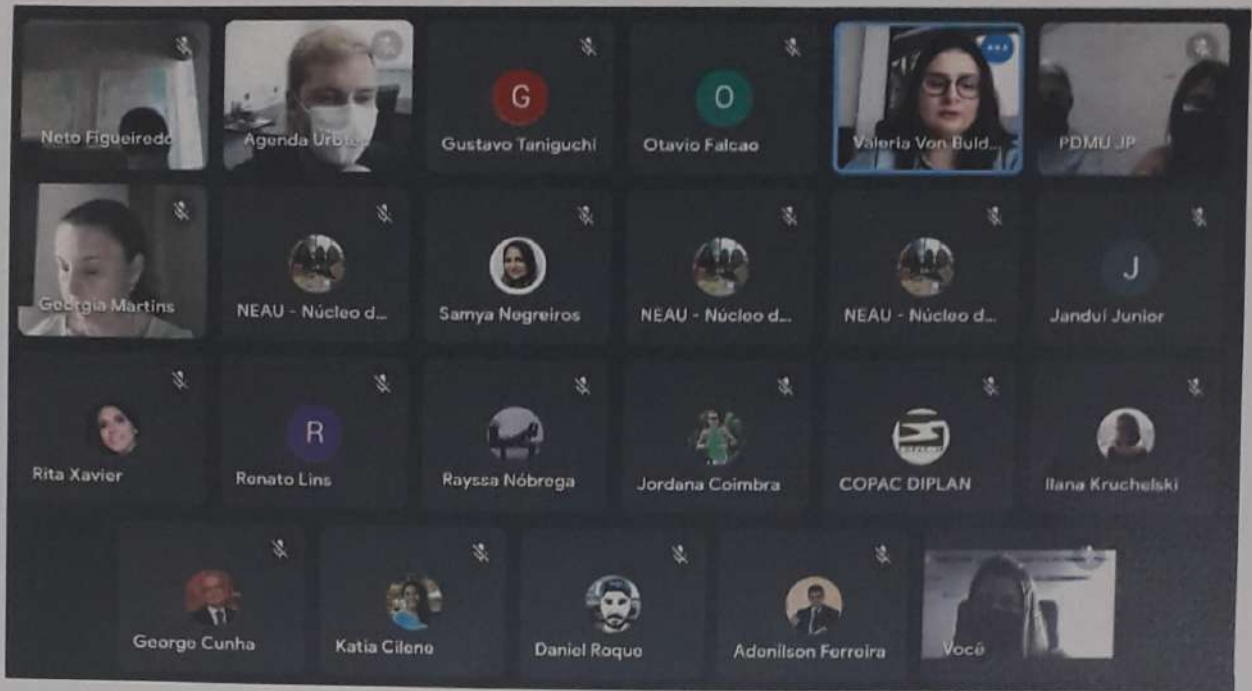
Neto Figueiredo
Agenda Urba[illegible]
G
Gustavo Taniguchi
O
Otavio Falcao
Valeria Von Buld...
PDMU JP

Georgia Martins
NEAU - Núcleo d...
Samya Negreiros
NEAU - Núcleo d...
NEAU - Núcleo d...
J
Janduí Junior

Rita Xavier
R
Renato Lins
Rayssa Nóbrega
Jordana Coimbra
COPAC DIPLAN
Ilana Kruchelski

George Cunha
Katia Cilene
Daniel Roque
Adonilson Ferreira
Você